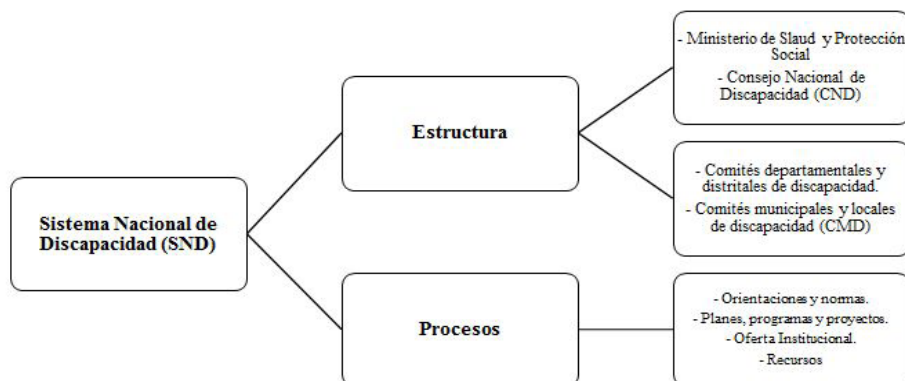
Sistema Nacional de Discapacidad (SND)

Estructura

- Ministerio de Slaud y Protección Social
- Consejo Nacional de Discapacidad (CND)

- Comités departamentales y distritales de discapacidad.
- Comités municipales y locales de discapacidad (CMD)

Procesos

- Orientaciones y normas.
- Planes, programas y proyectos.
- Oferta Institucional.
- Recursos